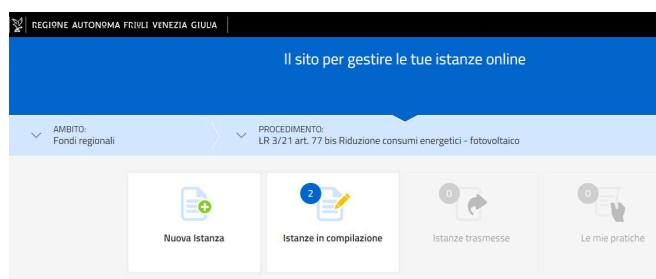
REGIONE AUTONOMA FRIULI VENEZIA GIULIA

Il sito per gestire le tue istanze online

AMBITO:
Fondi regionali

PROCEDIMENTO:
LR 3/21 art. 77 bis Riduzione consumi energetici - fotovoltaico

Nuova Istanza

2
Istanze in compilazione

0
Istanze trasmesse

0
Le mie pratiche